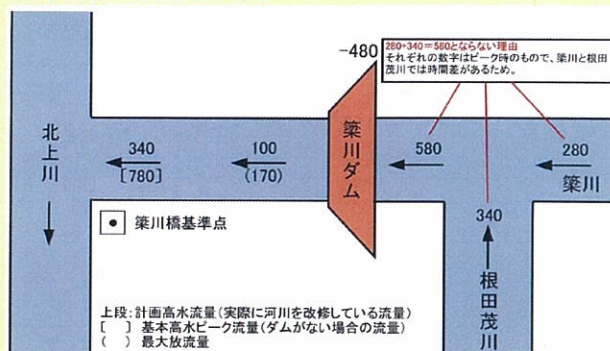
-480

280+340=580とならない理由
それぞれの数字はピーク時のもので、簗川と根田茂川では時間差があるため。

北上川

340
[780]

100
(170)

簗川ダム

580

280

簗川

340

根田茂川

簗川橋基準点

上段：計画高水流量（実際に河川を改修している流量）
［　］基本高水ピーク流量（ダムがない場合の流量）
（　）最大放流量